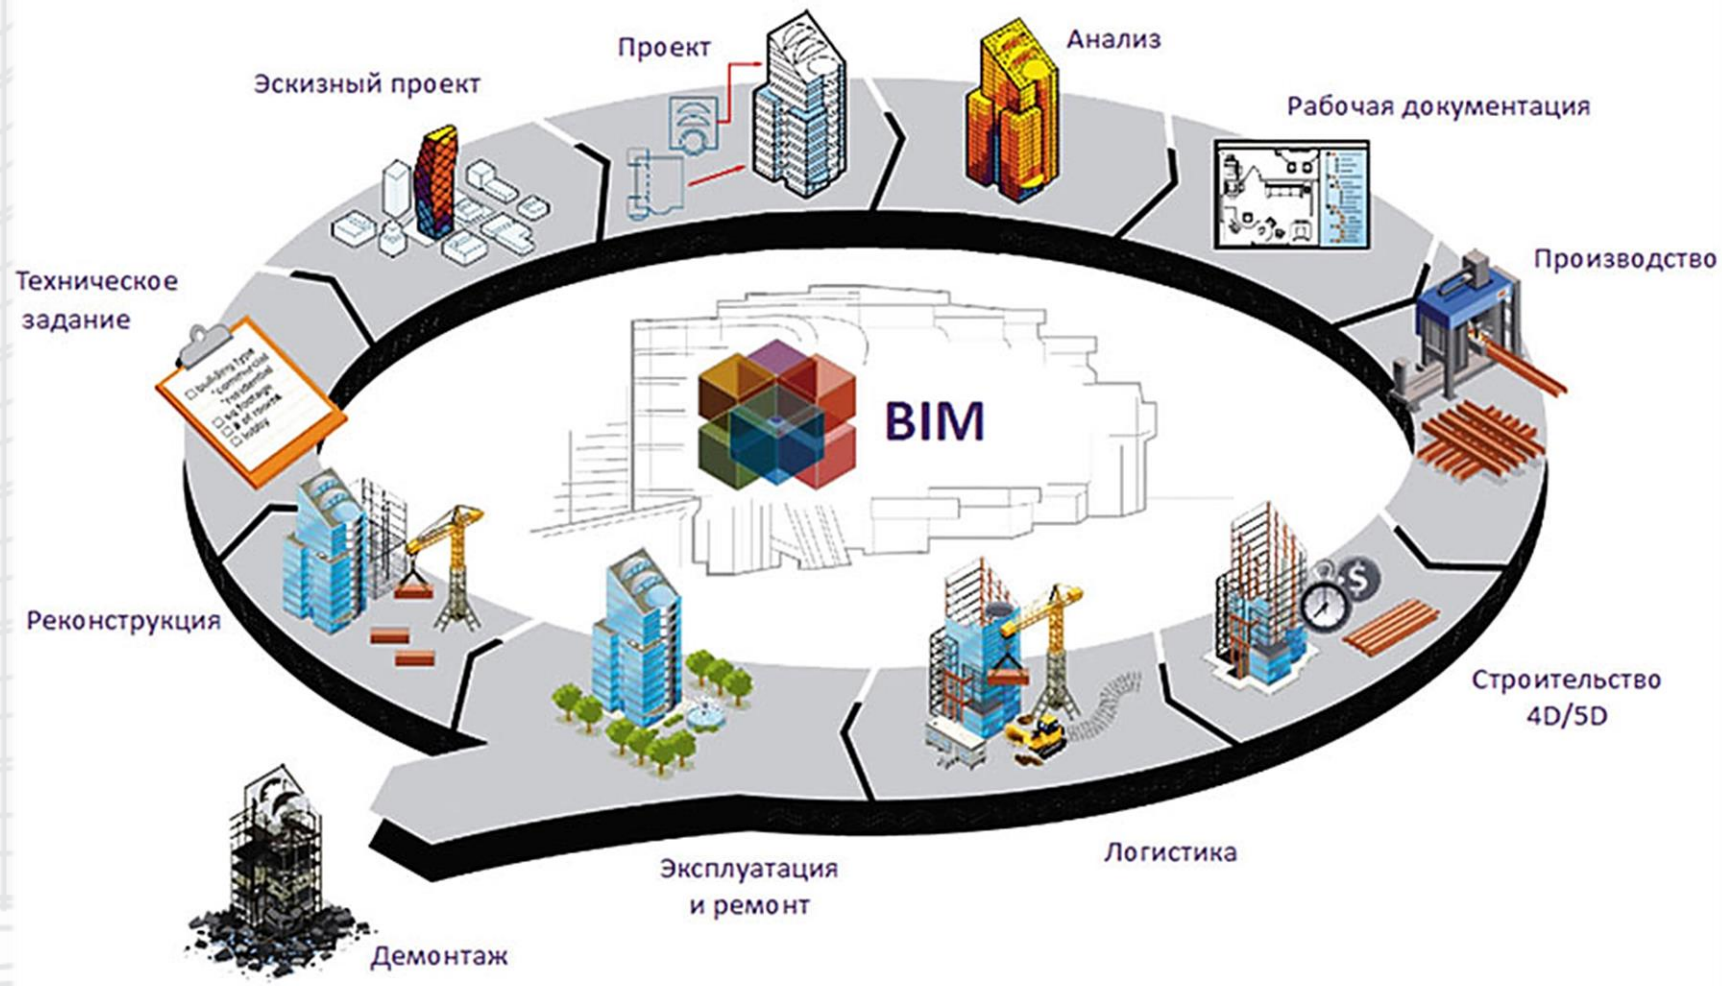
Проект

Анализ

Эскизный проект

Рабочая документация

Техническое задание

Производство

building type
commercial
residential
sq footage
# of rooms
lobby

BIM

Реконструкция

Строительство 4D/5D

Эксплуатация и ремонт

Логистика

Демонтаж